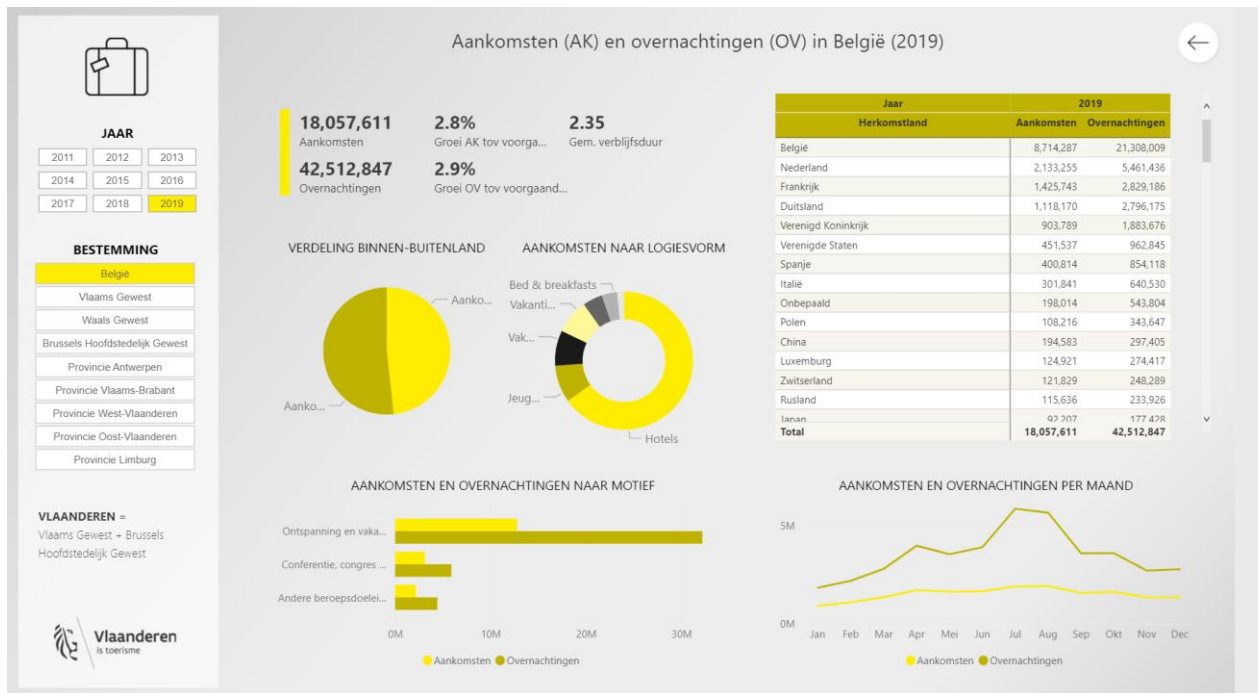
Aankomsten (AK) en overnachtingen (OV) in België (2019)

JAAR

| 2011 | 2012 | 2013 |
|---|---|---|
| 2014 | 2015 | 2016 |
| 2017 | 2018 | 2019 |

BESTEMMING

België
Vlaams Gewest
Waals Gewest
Brussels Hoofdstedelijk Gewest
Provincie Antwerpen
Provincie Vlaams-Brabant
Provincie West-Vlaanderen
Provincie Oost-Vlaanderen
Provincie Limburg

VLAANDEREN = Vlaams Gewest + Brussels Hoofdstedelijk Gewest

Vlaanderen is toerisme

18,057,611
Aankomsten

2.8%
Groei AK tov voorga...

2.35
Gem. verblijfsduur

42,512,847
Overnachtingen

2.9%
Groei OV tov voorgaand...

VERDELING BINNEN-BUITENLAND

Aanko...
Aanko...

AANKOMSTEN NAAR LOGIESVORM

Bed & breakfasts
Vakanti...
Vak...
Jeug...
Hotels

| Jaar | 2019 | |
|---|---|---|
| Herkomstland | Aankomsten | Overnachtingen |
| België | 8,714,287 | 21,308,009 |
| Nederland | 2,133,255 | 5,461,436 |
| Frankrijk | 1,425,743 | 2,829,186 |
| Duitsland | 1,118,170 | 2,796,175 |
| Verenigd Koninkrijk | 903,789 | 1,883,676 |
| Verenigde Staten | 451,537 | 962,845 |
| Spanje | 400,814 | 854,118 |
| Italië | 301,841 | 640,530 |
| Onbepaald | 198,014 | 543,804 |
| Polen | 108,216 | 343,647 |
| China | 194,583 | 297,405 |
| Luxemburg | 124,921 | 274,417 |
| Zwitserland | 121,829 | 248,289 |
| Rusland | 115,636 | 233,926 |
| Japan | 92,207 | 177,428 |
| Total | 18,057,611 | 42,512,847 |

AANKOMSTEN EN OVERNACHTINGEN NAAR MOTIEF

Ontspanning en vaka...
Conferentie, congres ...
Andere beroepsdoelei...
0M 10M 20M 30M
Aankomsten Overnachtingen

AANKOMSTEN EN OVERNACHTINGEN PER MAAND

5M
0M
Jan Feb Mar Apr Mei Jun Jul Aug Sep Okt Nov Dec
Aankomsten Overnachtingen